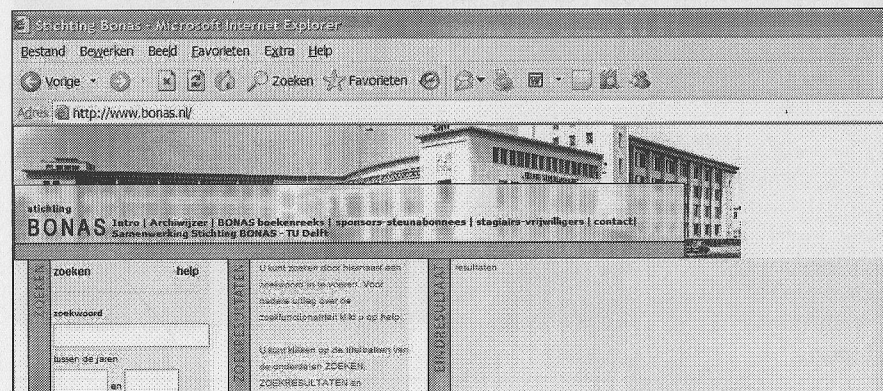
Stichting Bonas - Microsoft Internet Explorer

Bestand Bewerken Beeld Favorieten Extra Help

Vorige Zoeken Favorieten

Adres http://www.bonas.nl/

stichting
BONAS Intro | Archiwijzer | BONAS boekenreeks | sponsors-steunabonnees | stagiairs-vrijwilligers | contact |
Samenwerking Stichting BONAS - TU Delft

ZOEKEN
zoeken help

zoekwoord

tussen de jaren
en

ZOEKRESULTATEN
U kunt zoeken door hiernaast een zoekwoord in te voeren. Voor nadere uitleg over de zoekfunctionaliteiten klikt u op help.

U kunt klikken op de titelbalken van de onderdelen ZOEKEN, ZOEKRESULTATEN en

EINDRESULTAAT
resultaten